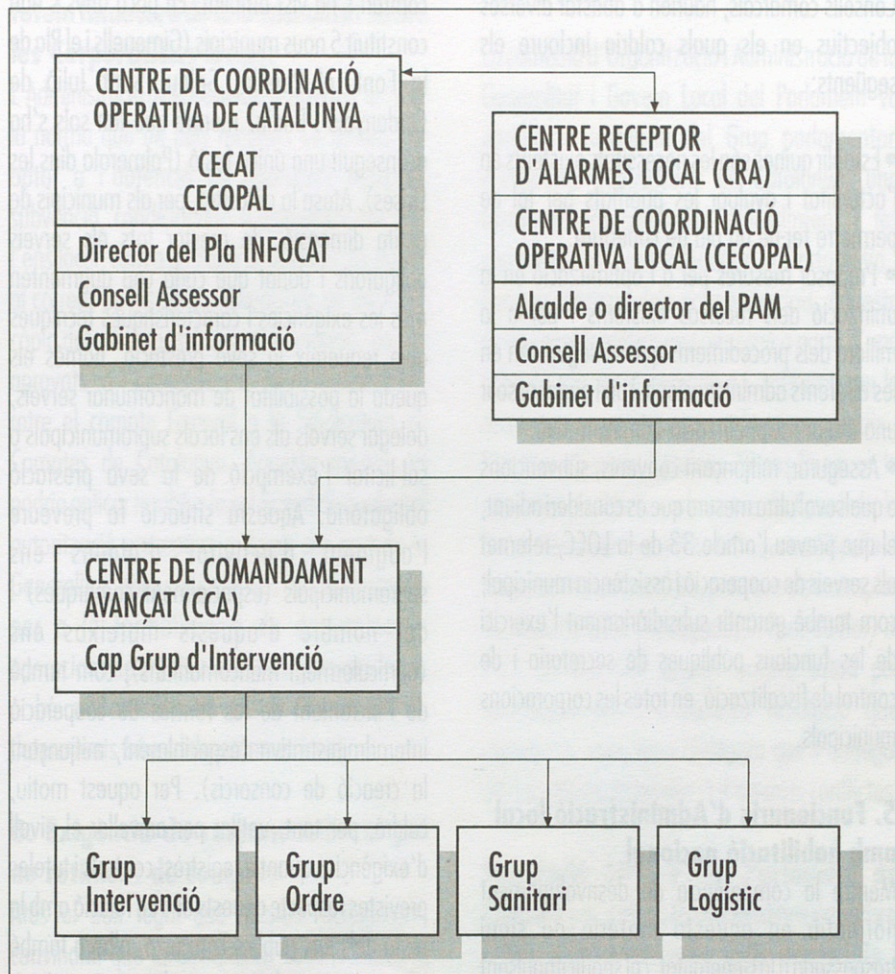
CENTRE DE COORDINACIÓ OPERATIVA DE CATALUNYA

CECAT
CECOPAL

Director del Pla INFOCAT

Consell Assessor

Gabinet d'informació

CENTRE RECEPTOR D'ALARMES LOCAL (CRA)

CENTRE DE COORDINACIÓ OPERATIVA LOCAL (CECOPAL)

Alcalde o director del PAM

Consell Assessor

Gabinet d'informació

CENTRE DE COMANDAMENT AVANÇAT (CCA)

Cap Grup d'Intervenció

Grup Intervenció

Grup Ordre

Grup Sanitari

Grup Logístic